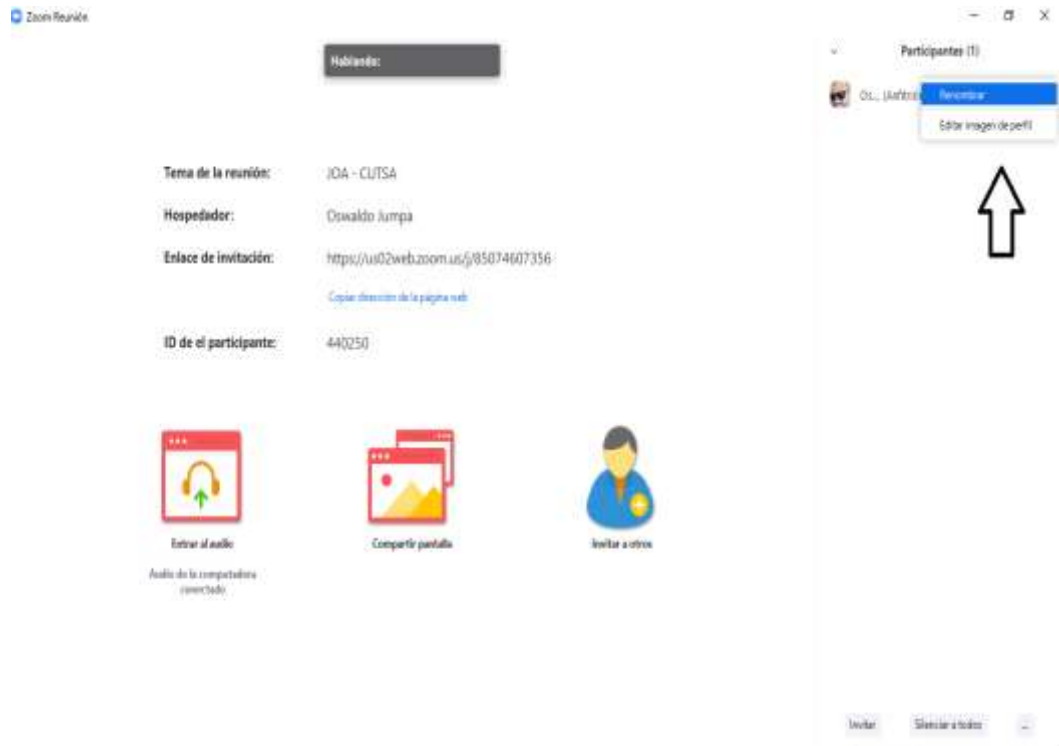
Zoom Reunión

Hablando:

Participantes (1)

Os... (Anfitrión

Renombrar

Editar imagen de perfil

Tema de la reunión: JOA - CUTSA

Hospedador: Oswaldo Jumpa

Enlace de invitación: https://us02web.zoom.us/j/85074607356

Copiar dirección de la página web

ID de el participante: 440250

Entrar al audio

Audio de la computadora conectado

Compartir pantalla

Invitar a otros

Invitar

Silenciar a todos

...